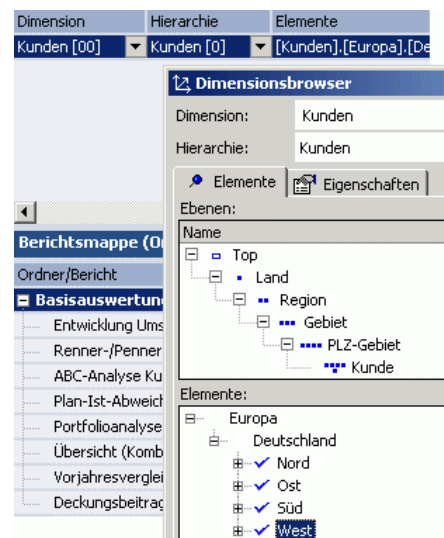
| Dimension | Hierarchie | Elemente |
|---|---|---|
| Kunden [00] | Kunden [0] | [Kunden].[Europa].[De |

Dimensionsbrowser

Dimension: Kunden

Hierarchie: Kunden

Elemente | Eigenschaften

Ebenen:

Name

Top
Land
Region
Gebiet
PLZ-Gebiet
Kunde

Elemente:

Europa
Deutschland
Nord
Ost
Süd
West

Berichtsmappe (O

Ordner/Bericht

Basisauswertun
Entwicklung Ums
Renner-/Penner
ABC-Analyse Ku
Plan-Ist-Abweic
Portfolioanalyse
Übersicht (Komb
Vorjahresverglei
Deckungsbeitrag